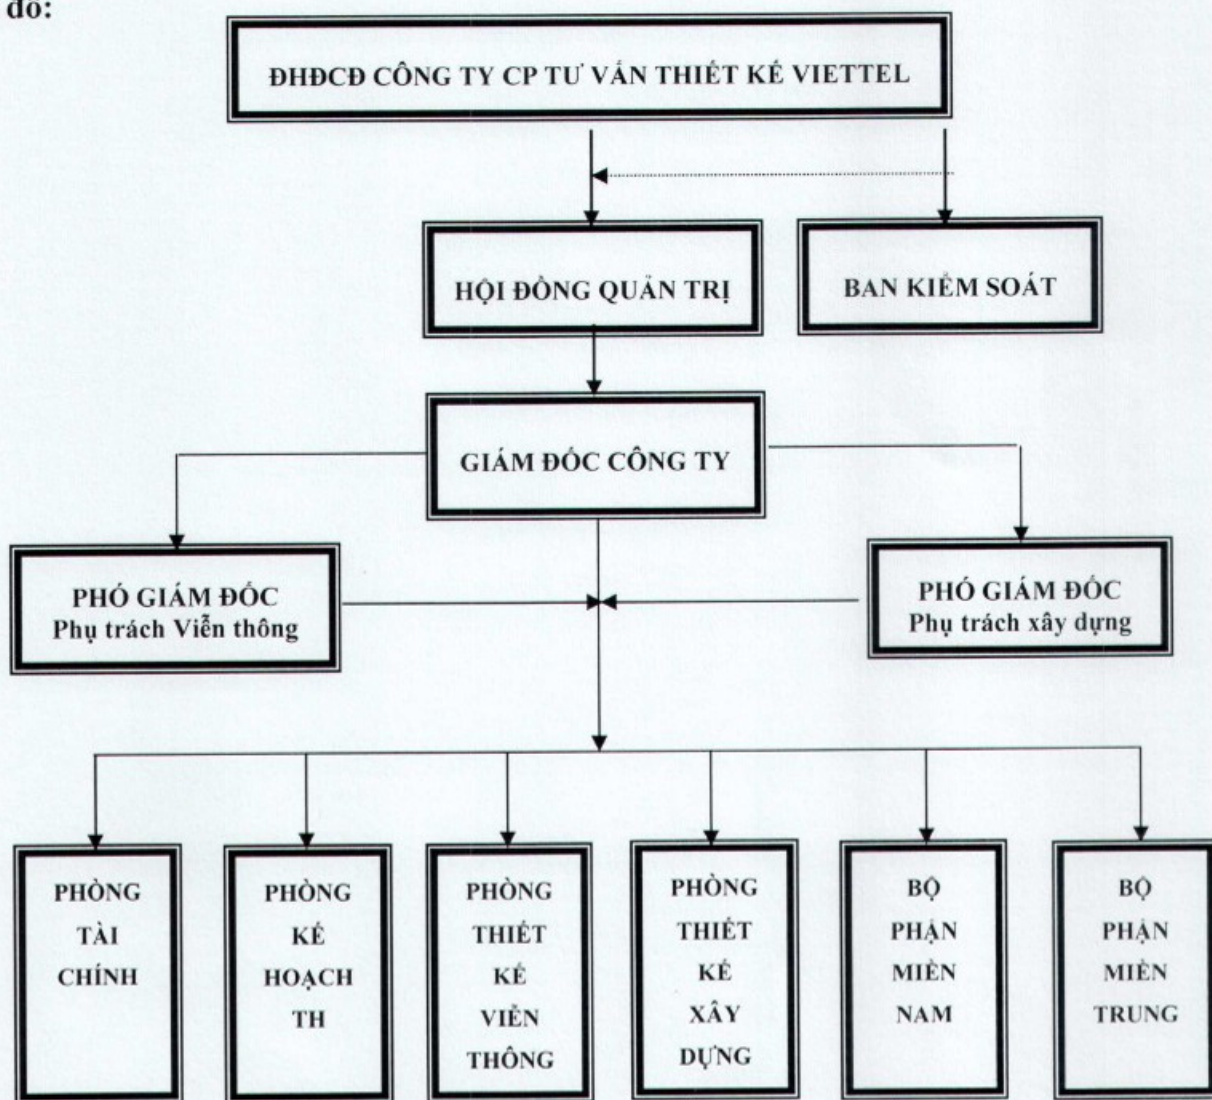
đồ:

ĐHĐCĐ CÔNG TY CP TƯ VẤN THIẾT KẾ VIETTEL

HỘI ĐỒNG QUẢN TRỊ

BAN KIỂM SOÁT

GIÁM ĐỐC CÔNG TY

PHÓ GIÁM ĐỐC
Phụ trách Viễn thông

PHÓ GIÁM ĐỐC
Phụ trách xây dựng

PHÒNG TÀI CHÍNH

PHÒNG KẾ HOẠCH TH

PHÒNG THIẾT KẾ VIỄN THÔNG

PHÒNG THIẾT KẾ XÂY DỰNG

BỘ PHẬN MIỀN NAM

BỘ PHẬN MIỀN TRUNG